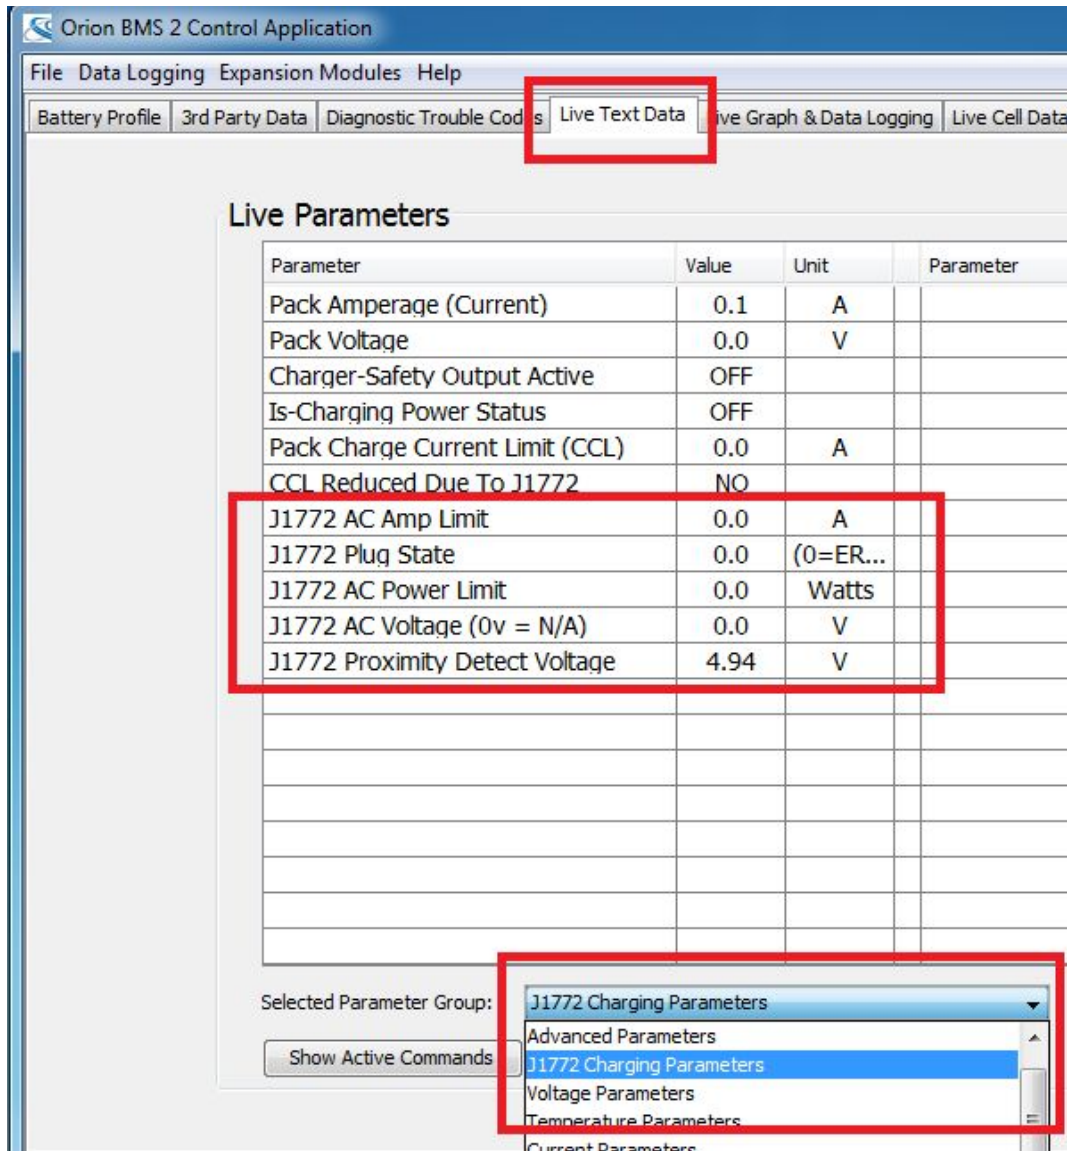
Orion BMS 2 Control Application

File Data Logging Expansion Modules Help

Battery Profile | 3rd Party Data | Diagnostic Trouble Cod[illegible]s | Live Text Data | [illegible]ive Graph & Data Logging | Live Cell Data

Live Parameters

| Parameter | Value | Unit | | Parameter |
|---|---|---|---|---|
| Pack Amperage (Current) | 0.1 | A | | |
| Pack Voltage | 0.0 | V | | |
| Charger-Safety Output Active | OFF | | | |
| Is-Charging Power Status | OFF | | | |
| Pack Charge Current Limit (CCL) | 0.0 | A | | |
| CCL Reduced Due To J1772 | NO | | | |
| J1772 AC Amp Limit | 0.0 | A | | |
| J1772 Plug State | 0.0 | (0=ER... | | |
| J1772 AC Power Limit | 0.0 | Watts | | |
| J1772 AC Voltage (0v = N/A) | 0.0 | V | | |
| J1772 Proximity Detect Voltage | 4.94 | V | | |

Selected Parameter Group: J1772 Charging Parameters

Show Active Commands

Advanced Parameters
J1772 Charging Parameters
Voltage Parameters
Temperature Parameters
Current Parameters